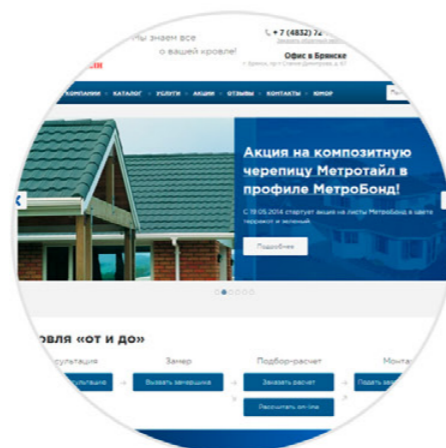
...мы знаем все о вашей кровле!

+7 (4832) 7...

Офис в Брянске

КОМПАНИИ · КАТАЛОГ · УСЛУГИ · АКЦИИ · ОТЗЫВЫ · КОНТАКТЫ · ЮМОР

Акция на композитную черепицу Метротайл в профиле МетроБонд!

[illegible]

Подробнее

...овля «от и до»

...сультация

Замер

Подбор-расчет

Монта...

Вызвать замерщика

Заказать расчет

Рассчитать on-line